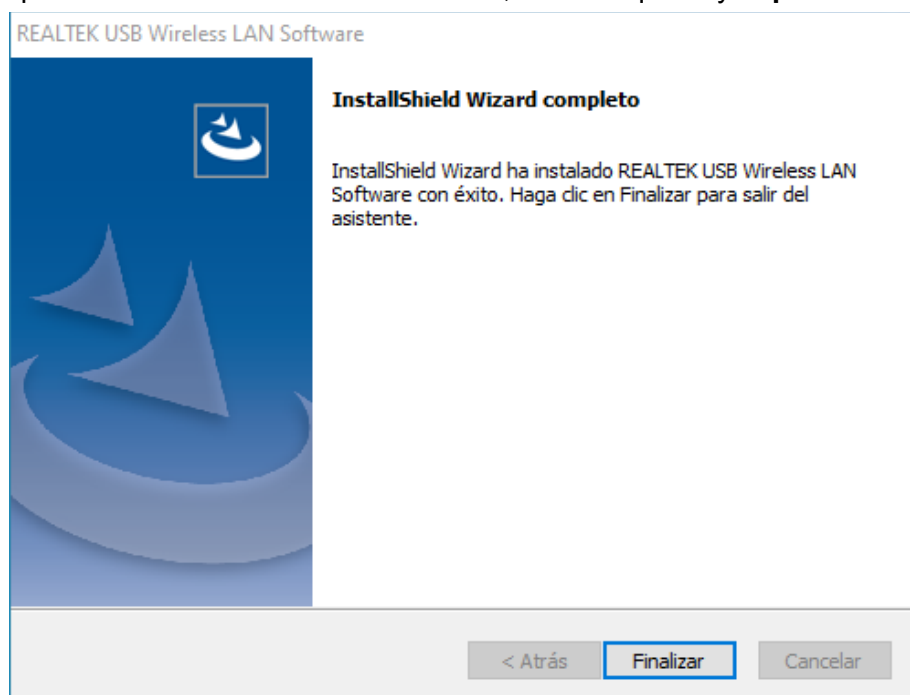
REALTEK USB Wireless LAN Software

InstallShield Wizard completo

InstallShield Wizard ha instalado REALTEK USB Wireless LAN Software con éxito. Haga clic en Finalizar para salir del asistente.

< Atrás
Finalizar
Cancelar